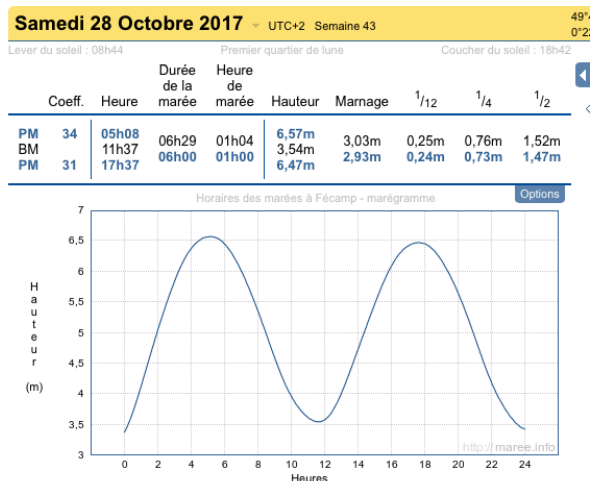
Samedi 28 Octobre 2017 UTC+2 Semaine 43 49°4 0°22

Lever du soleil : 08h44 Premier quartier de lune Coucher du soleil : 18h42

| | Coeff. | Heure | Durée de la marée | Heure de marée | Hauteur | Marnage | $^1/_{12}$ | $^1/_4$ | $^1/_2$ |
|---|---|---|---|---|---|---|---|---|---|
| PM | 34 | 05h08 | | | 6,57m | | | | |
| BM | | 11h37 | 06h29 | 01h04 | 3,54m | 3,03m | 0,25m | 0,76m | 1,52m |
| PM | 31 | 17h37 | 06h00 | 01h00 | 6,47m | 2,93m | 0,24m | 0,73m | 1,47m |

Options

Horaires des marées à Fécamp - marégramme

Hauteur (m)

7
6,5
6
5,5
5
4,5
4
3,5
3

0 2 4 6 8 10 12 14 16 18 20 22 24

Heures

http://maree.info